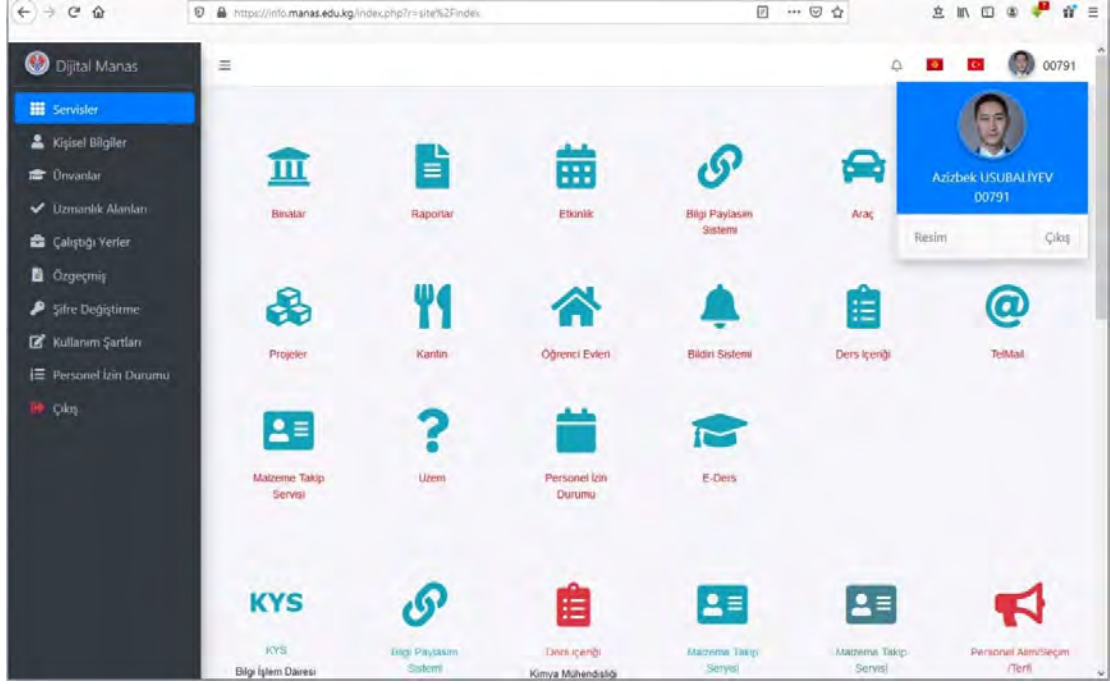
https://info.manas.edu.kg/index.php?r=site%2Findex

Dijital Manas

Servisler
Kişisel Bilgiler
Ünvanlar
Uzmanlık Alanları
Çalıştığı Yerler
Özgeçmiş
Şifre Değiştirme
Kullanım Şartları
Personel İzin Durumu
Çıkış

00791

Azizbek USUBALIYEV
00791
Resim
Çıkış

Binalar
Raporlar
Etkinlik
Bilgi Paylasım Sistemi
Araç

Projeler
Kantin
Öğrenci Evleri
Bildiri Sistemi
Ders İçeriği
TelMail

Malzeme Takip Servisi
Uzem
Personel İzin Durumu
E-Ders

KYS
KYS
Bilgi İşlem Dairesi
Bilgi Paylasım Sistemi
Ders İçeriği
Kimya Mühendisliği
Malzeme Takip Servisi
Malzeme Takip Servisi
Personel Alım/Seçim /Terfi